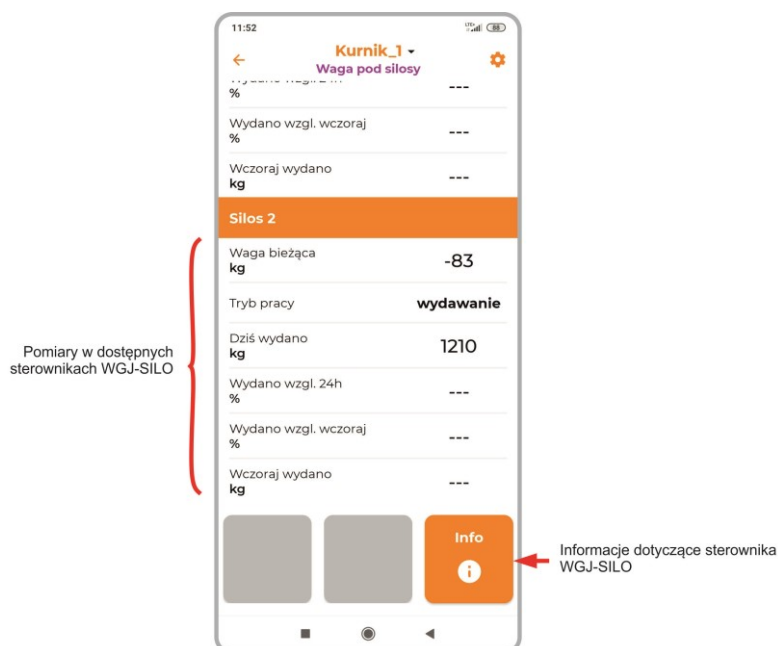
11:52

Kurnik_1
Waga pod silosy

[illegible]
%
---

Wydano wzgl. wczoraj
%
---

Wczoraj wydano
kg
---

Silos 2

Waga bieżąca
kg
-83

Tryb pracy
wydawanie

Dziś wydano
kg
1210

Wydano wzgl. 24h
%
---

Wydano wzgl. wczoraj
%
---

Wczoraj wydano
kg
---

Info

Pomiary w dostępnych sterownikach WGJ-SILO

Informacje dotyczące sterownika WGJ-SILO